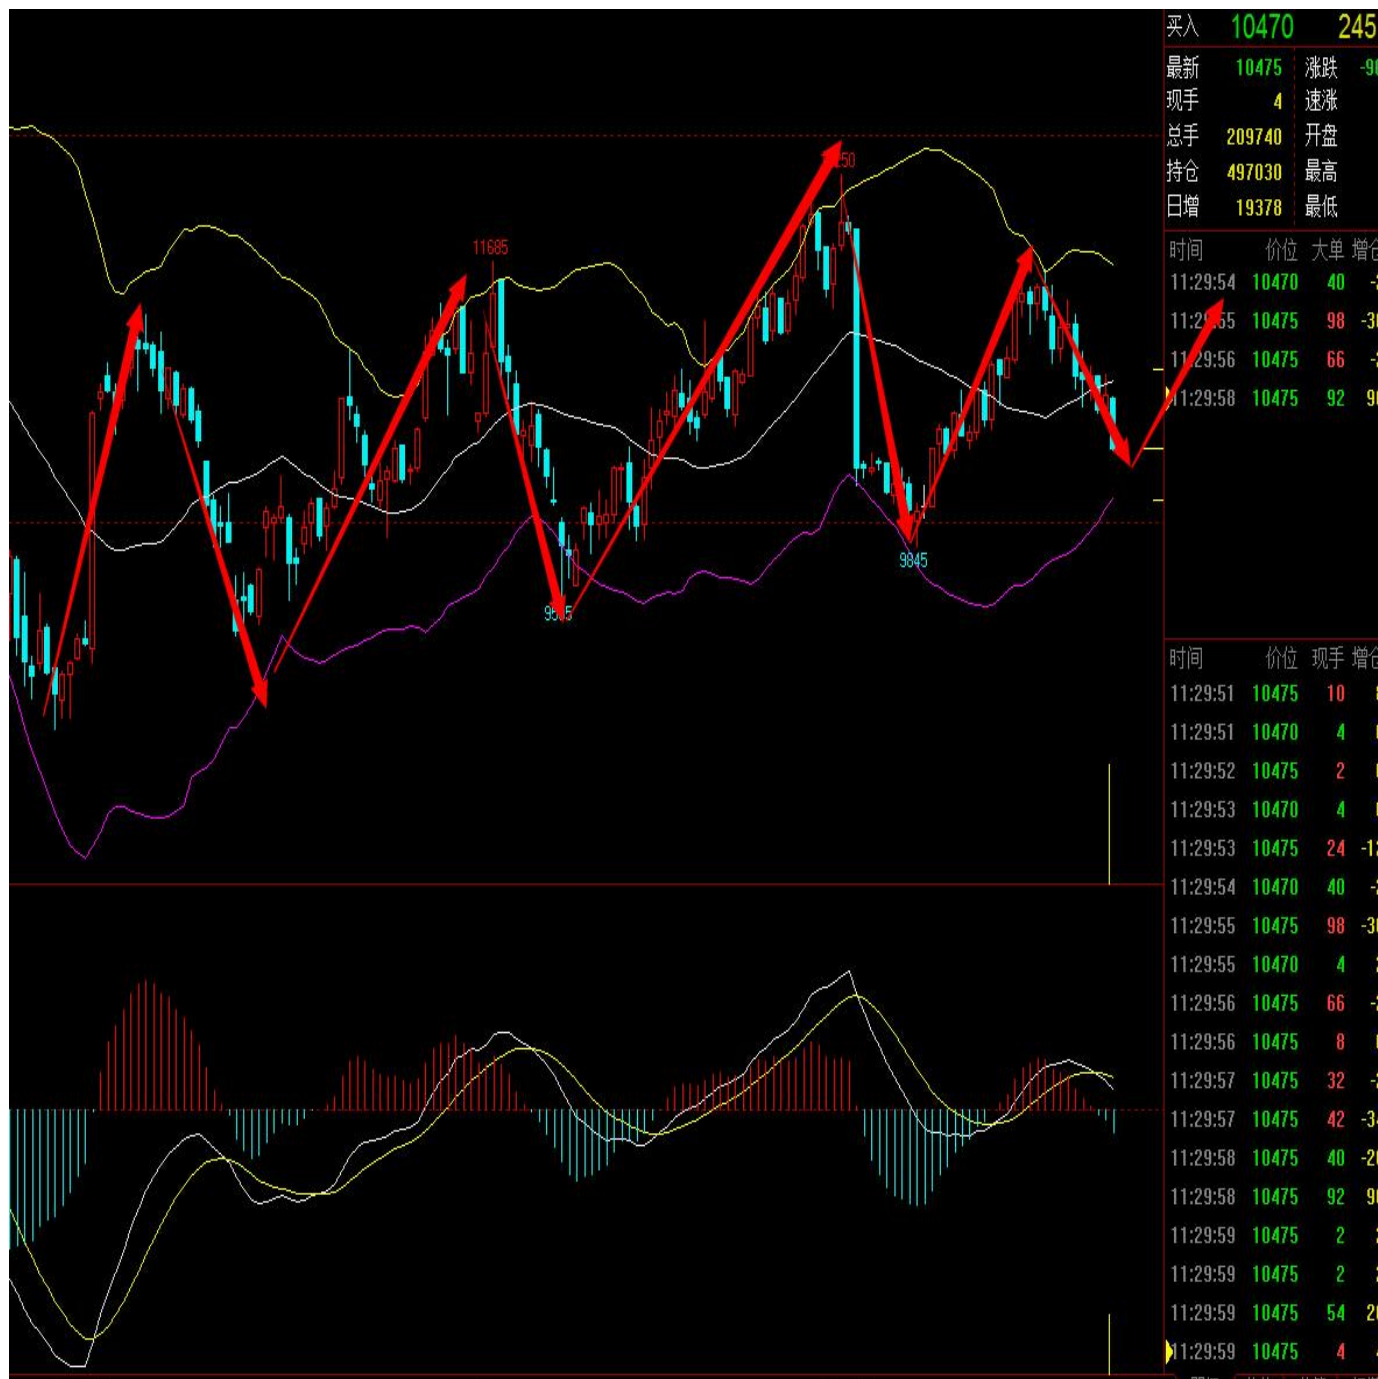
买入 10470 245

最新 10475 涨跌 -9
现手 4 速涨
总手 209740 开盘
持仓 497030 最高
日增 19378 最低

| 时间 | 价位 | 大单 | 增仓 |
|---|---|---|---|
| 11:29:54 | 10470 | 40 | - |
| 11:2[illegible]55 | 10475 | 98 | -3 |
| 1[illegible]29:56 | 10475 | 66 | - |
| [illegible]1:29:58 | 10475 | 92 | 9 |

| 时间 | 价位 | 现手 | 增仓 |
|---|---|---|---|
| 11:29:51 | 10475 | 10 | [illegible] |
| 11:29:51 | 10470 | 4 | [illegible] |
| 11:29:52 | 10475 | 2 | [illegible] |
| 11:29:53 | 10470 | 4 | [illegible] |
| 11:29:53 | 10475 | 24 | -1 |
| 11:29:54 | 10470 | 40 | - |
| 11:29:55 | 10475 | 98 | -3 |
| 11:29:55 | 10470 | 4 | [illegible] |
| 11:29:56 | 10475 | 66 | - |
| 11:29:56 | 10475 | 8 | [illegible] |
| 11:29:57 | 10475 | 32 | - |
| 11:29:57 | 10475 | 42 | -3 |
| 11:29:58 | 10475 | 40 | -2 |
| 11:29:58 | 10475 | 92 | 9 |
| 11:29:59 | 10475 | 2 | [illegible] |
| 11:29:59 | 10475 | 2 | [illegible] |
| 11:29:59 | 10475 | 54 | 2 |
| 11:29:59 | 10475 | 4 | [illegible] |

11685
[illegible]50
9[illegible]5
9845